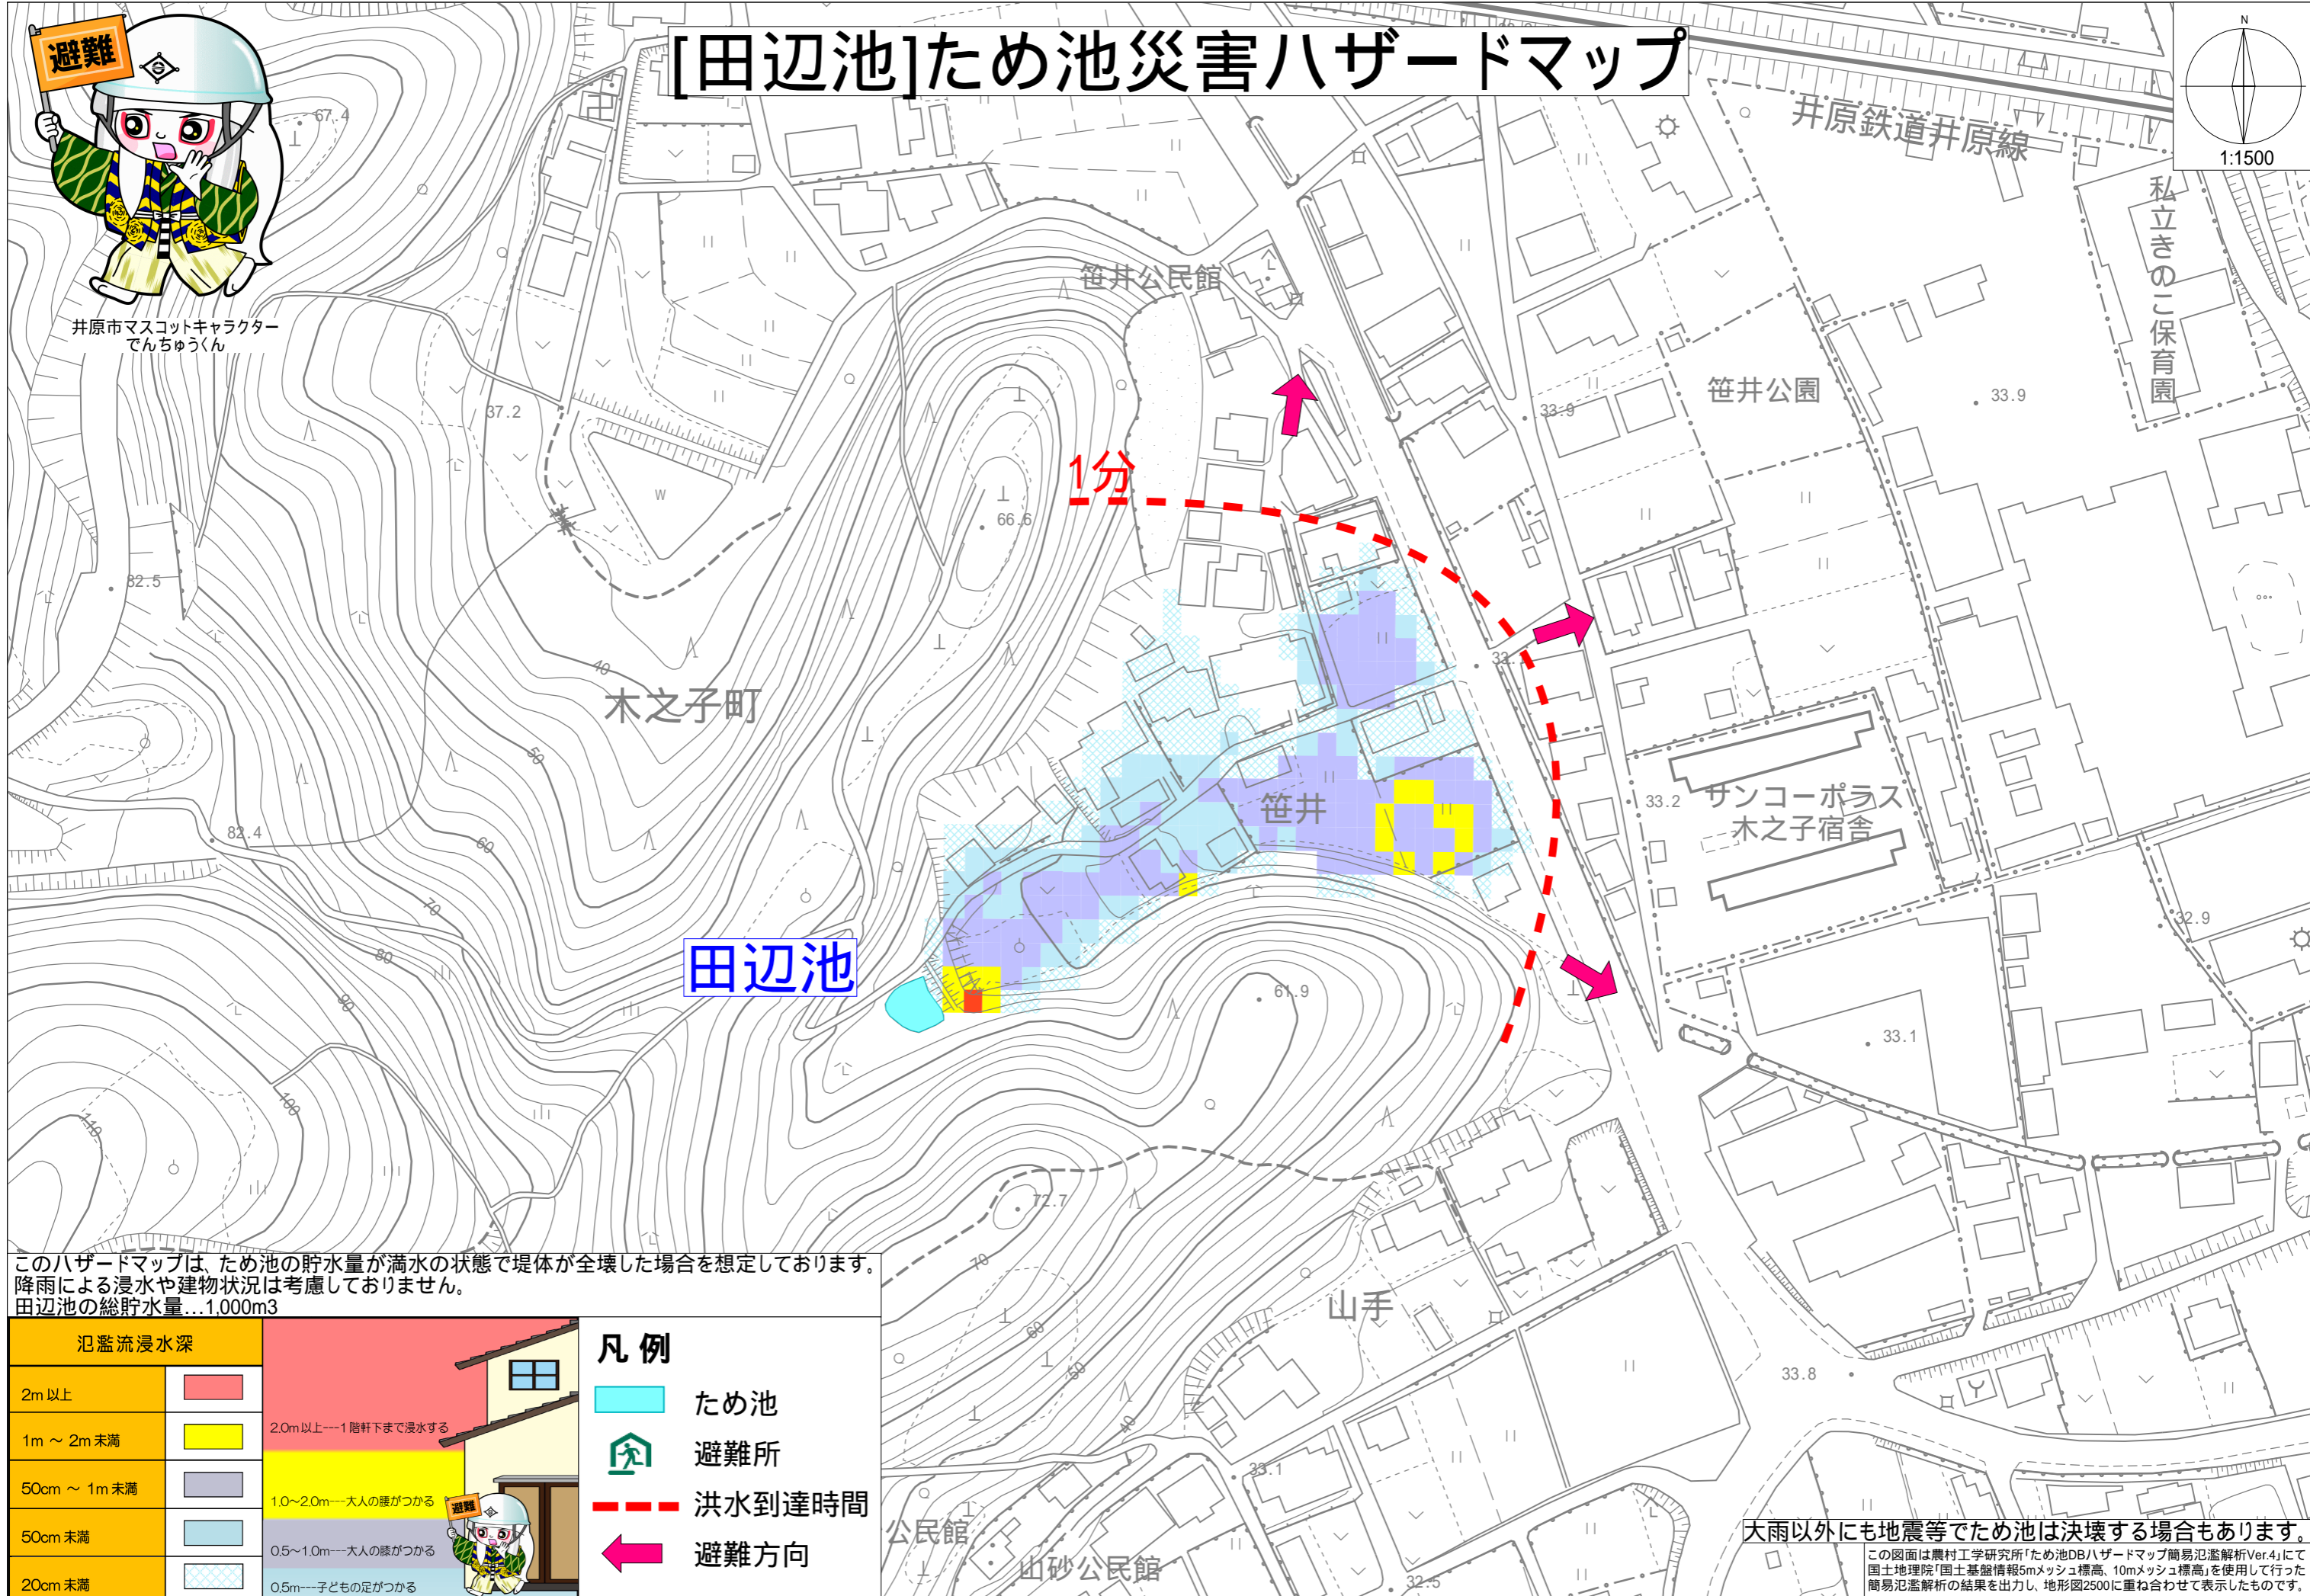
[田辺池]ため池災害ハザードマップ

避難

井原市マスコットキャラクター
でんちゅうくん

N
1:1500

井原鉄道井原線

私立きのこ保育園

笹井公民館

笹井公園

1分

木之子町

サンコーポラス木之子宿舎

笹井

田辺池

山手

公民館

山砂公民館

67.4
37.2
66.6
32.5
82.4
33.9
33.9
33.2
32.9
61.9
33.1
72.7
33.8
33.1
32.5
40
50
60
70
80
90
100
110

このハザードマップは、ため池の貯水量が満水の状態で堤体が全壊した場合を想定しております。
降雨による浸水や建物状況は考慮しておりません。
田辺池の総貯水量…1,000m3

| 氾濫流浸水深 | |
|---|---|
| 2m以上 | |
| 1m ～ 2m未満 | |
| 50cm ～ 1m未満 | |
| 50cm未満 | |
| 20cm未満 | |

2.0m以上---1階軒下まで浸水する
1.0~2.0m---大人の腰がつかる
0.5~1.0m---大人の膝がつかる
0.5m---子どもの足がつかる

凡例
ため池
避難所
洪水到達時間
避難方向

大雨以外にも地震等でため池は決壊する場合もあります。
この図面は農村工学研究所「ため池DBハザードマップ簡易氾濫解析Ver.4」にて国土地理院「国土基盤情報5mメッシュ標高、10mメッシュ標高」を使用して行った簡易氾濫解析の結果を出力し、地形図2500に重ね合わせて表示したものです。